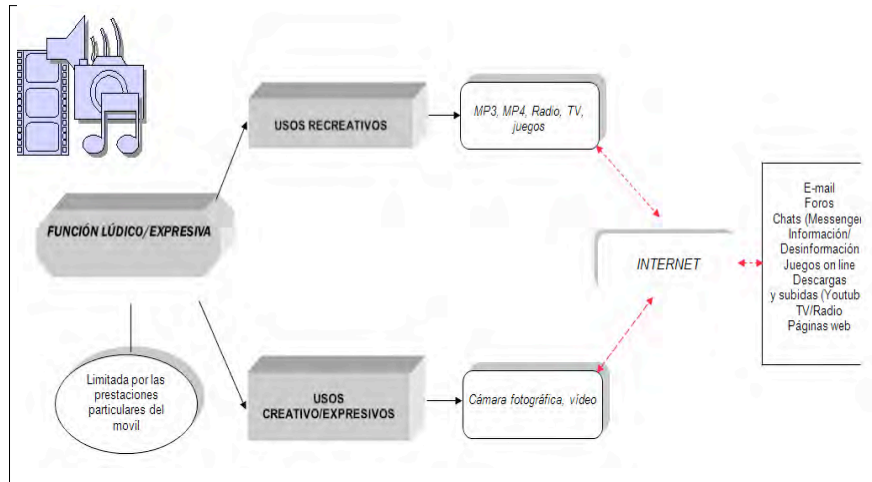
FUNCIÓN LÚDICO/EXPRESIVA

USOS RECREATIVOS

MP3, MP4, Radio, TV, juegos

INTERNET

E-mail
Foros
Chats (Messenger
Información/
Desinformación
Juegos on line
Descargas
y subidas (Youtub
TV/Radio
Páginas web

Limitada por las prestaciones particulares del movil

USOS CREATIVO/EXPRESIVOS

Cámara fotográfica, vídeo